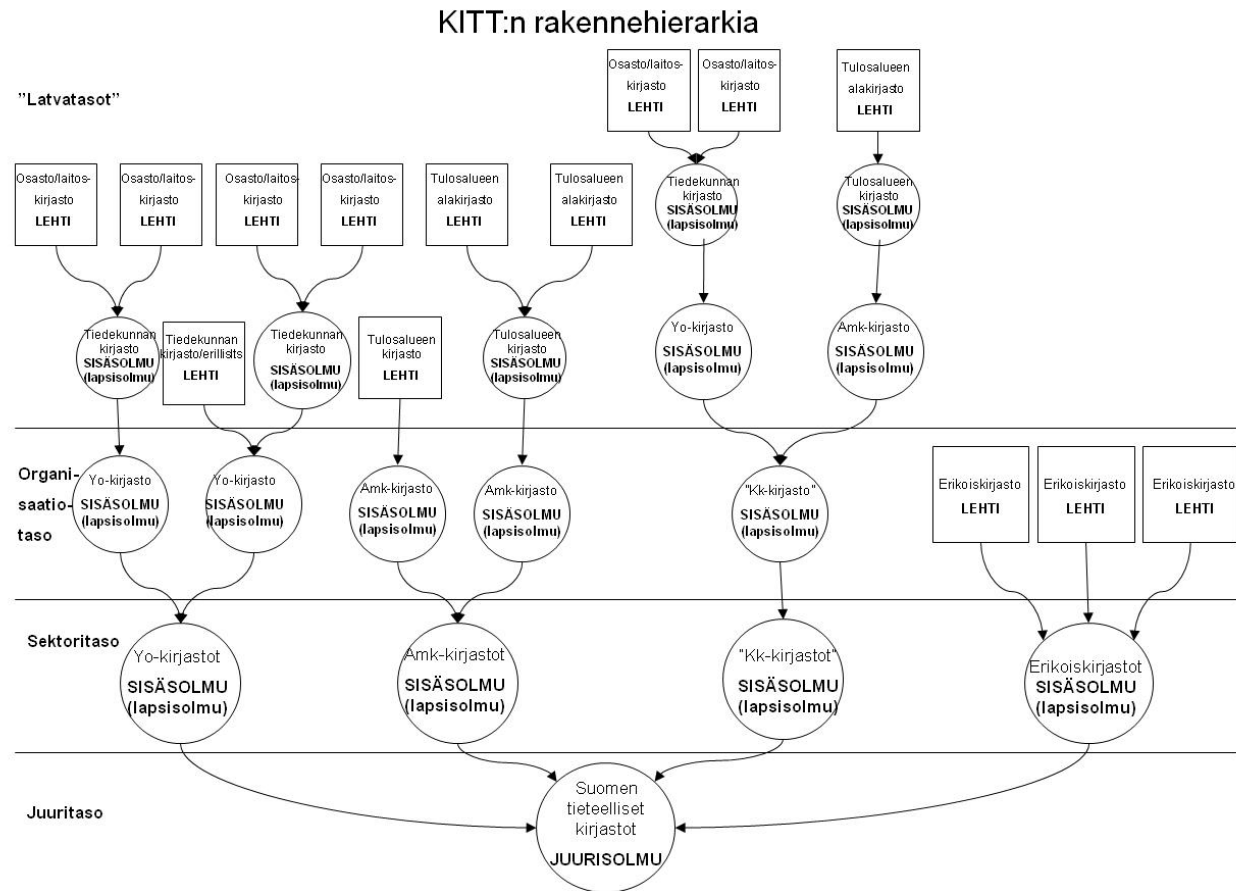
KITT:n rakennehierarkia

"Latvatasot"

Osasto/laitos-kirjasto LEHTI

Osasto/laitos-kirjasto LEHTI

Tulosalueen alakirjasto LEHTI

Osasto/laitos-kirjasto LEHTI

Osasto/laitos-kirjasto LEHTI

Osasto/laitos-kirjasto LEHTI

Osasto/laitos-kirjasto LEHTI

Tulosalueen alakirjasto LEHTI

Tulosalueen alakirjasto LEHTI

Tiedekunnan kirjasto SISÄSOLMU (lapsisolmu)

Tulosalueen kirjasto SISÄSOLMU (lapsisolmu)

Tiedekunnan kirjasto SISÄSOLMU (lapsisolmu)

Tiedekunnan kirjasto/erillislts LEHTI

Tiedekunnan kirjasto SISÄSOLMU (lapsisolmu)

Tulosalueen kirjasto LEHTI

Tulosalueen kirjasto SISÄSOLMU (lapsisolmu)

Yo-kirjasto SISÄSOLMU (lapsisolmu)

Amk-kirjasto SISÄSOLMU (lapsisolmu)

Organi-saatio-taso

Yo-kirjasto SISÄSOLMU (lapsisolmu)

Yo-kirjasto SISÄSOLMU (lapsisolmu)

Amk-kirjasto SISÄSOLMU (lapsisolmu)

Amk-kirjasto SISÄSOLMU (lapsisolmu)

"Kk-kirjasto" SISÄSOLMU (lapsisolmu)

Erikoiskirjasto LEHTI

Erikoiskirjasto LEHTI

Erikoiskirjasto LEHTI

Sektoritaso

Yo-kirjastot SISÄSOLMU (lapsisolmu)

Amk-kirjastot SISÄSOLMU (lapsisolmu)

"Kk-kirjastot" SISÄSOLMU (lapsisolmu)

Erikoiskirjastot SISÄSOLMU (lapsisolmu)

Juuritaso

Suomen tieteelliset kirjastot JUURISOLMU